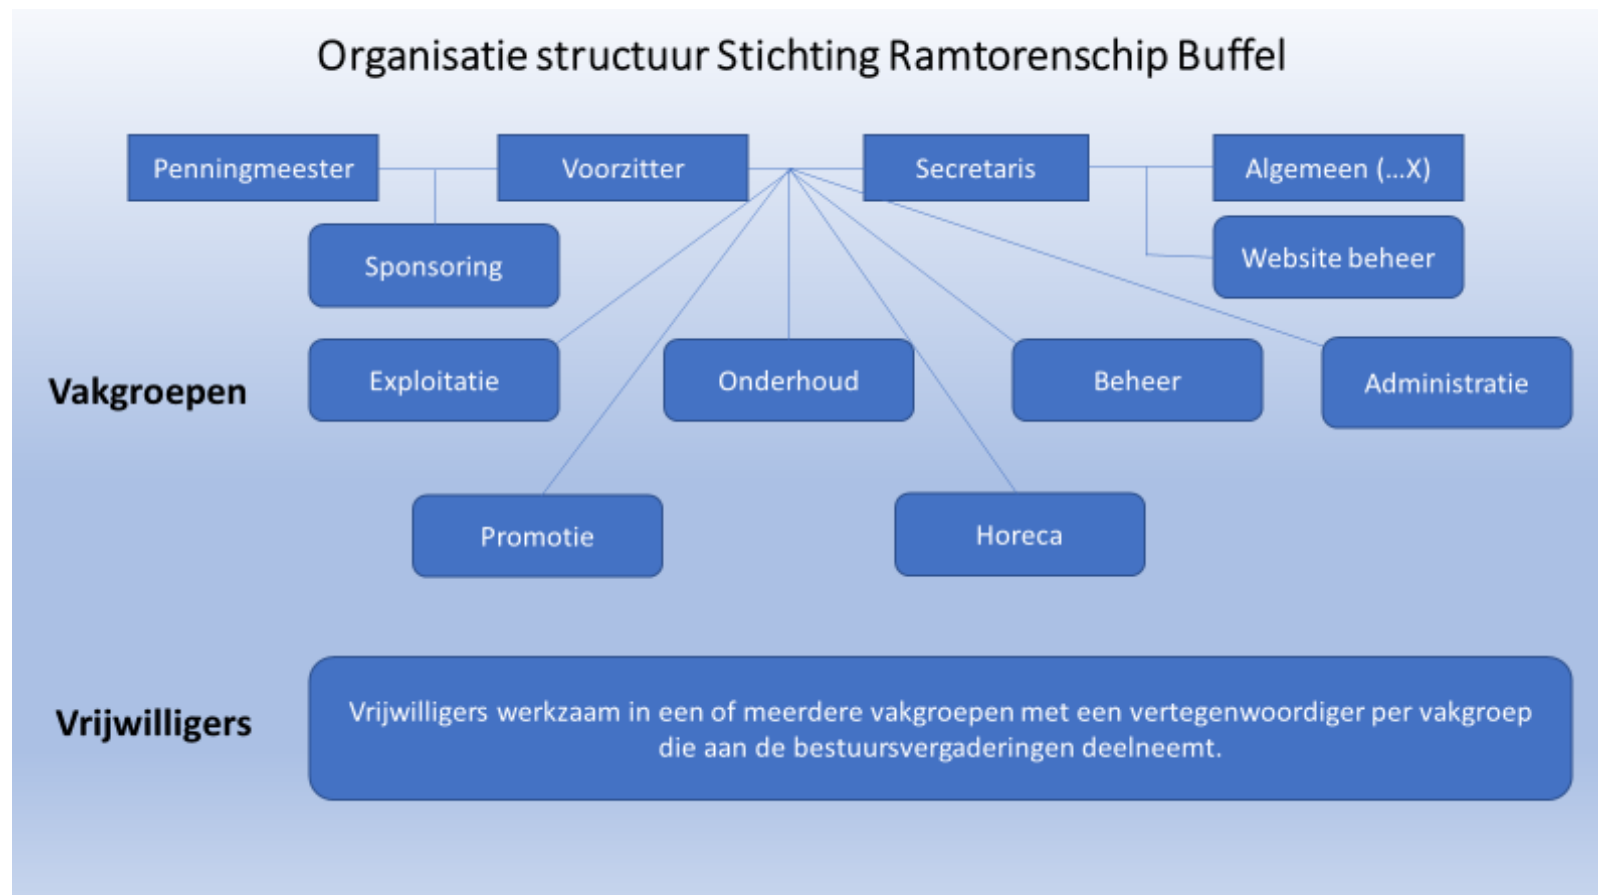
Organisatie structuur Stichting Ramtorenschip Buffel

Penningmeester

Voorzitter

Secretaris

Algemeen (...X)

Sponsoring

Website beheer

Vakgroepen

Exploitatie

Onderhoud

Beheer

Administratie

Promotie

Horeca

Vrijwilligers

Vrijwilligers werkzaam in een of meerdere vakgroepen met een vertegenwoordiger per vakgroep die aan de bestuursvergaderingen deelneemt.